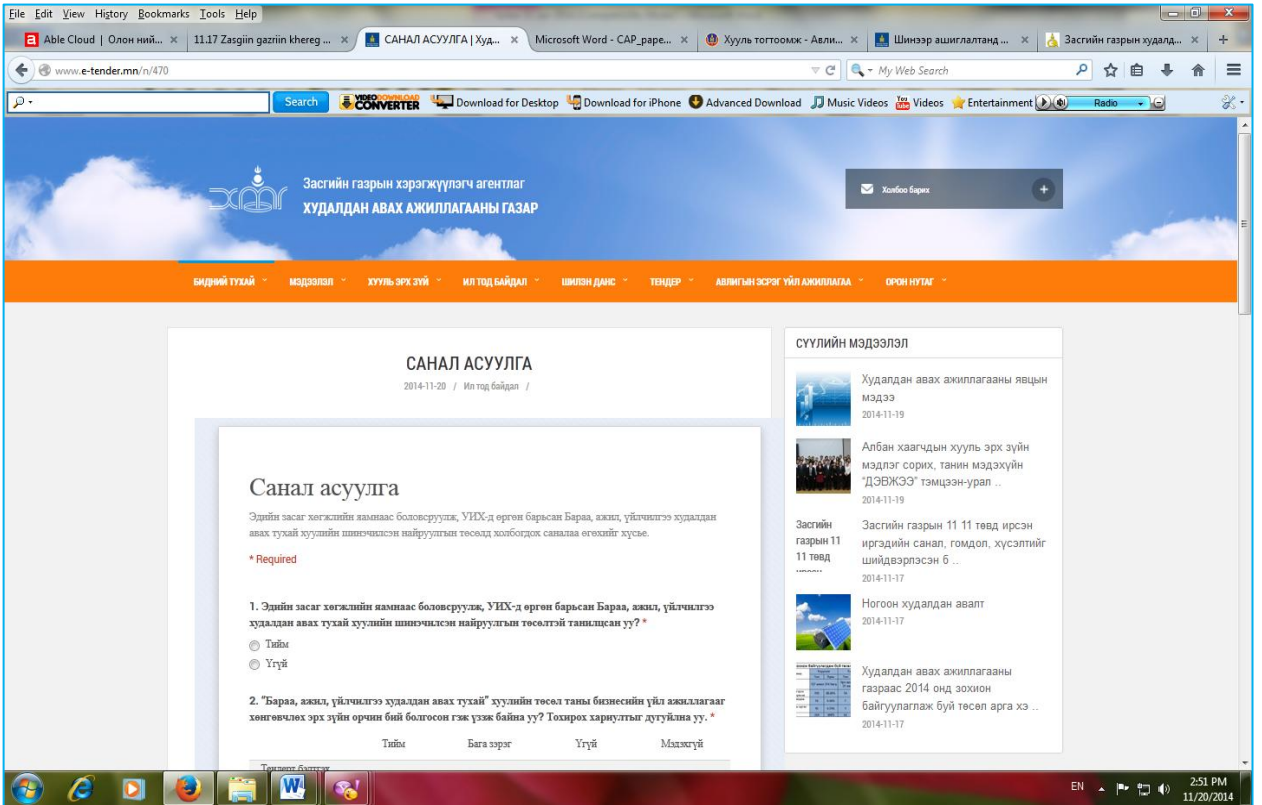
File Edit View History Bookmarks Tools Help

Able Cloud | Олон ний... × | 11.17 Zasgiin gazriin khereg ... × | САНАЛ АСУУЛГА | Худ... × | Microsoft Word - CAP_pape... × | Хууль тогтоомж - Авли... × | Шинээр ашиглалтанд ... × | Засгийн газрын худалд... × | +

www.e-tender.mn/n/470

My Web Search

Search | VIDEO DOWNLOAD CONVERTER | Download for Desktop | Download for iPhone | Advanced Download | Music Videos | Videos | Entertainment | Radio

Засгийн газрын хэрэгжүүлэгч агентлаг
ХУДАЛДАН АВАХ АЖИЛЛАГААНЫ ГАЗАР

Холбоо барих

БИДНИЙ ТУХАЙ | МЭДЭЭЛЭЛ | ХУУЛЬ ЭРХ ЗҮЙ | ИЛ ТОД БАЙДАЛ | ШИЛЭН ДАНС | ТЕНДЕР | АВЛИГЫН ЭСРЭГ ҮЙЛ АЖИЛЛАГАА | ОРОН НУТАГ

САНАЛ АСУУЛГА
2014-11-20 / Ил тод байдал /

Санал асуулга

Эдийн засаг хөгжлийн яамнаас боловсруулж, УИХ-д өргөн барьсан Бараа, ажил, үйлчилгээ худалдан авах тухай хуулийн шинэчилсэн найруулгын төсөлд холбогдох саналаа өгөхийг хүсье.

* Required

1. Эдийн засаг хөгжлийн яамнаас боловсруулж, УИХ-д өргөн барьсан Бараа, ажил, үйлчилгээ худалдан авах тухай хуулийн шинэчилсэн найруулгын төсөлтэй танилцсан уу? *

Тийм
Үгүй

2. "Бараа, ажил, үйлчилгээ худалдан авах тухай" хуулийн төсөл таны бизнесийн үйл ажиллагааг хөнгөвчлөх эрх зүйн орчин бий болгосон гэж үзэж байна уу? Тохирох хариултыг дугуйлна уу. *

| | Тийм | Бага зэрэг | Үгүй | Мэдэхгүй |
|---|---|---|---|---|
| Тендерт бэлтгэх | | | | |

СҮҮЛИЙН МЭДЭЭЛЭЛ

Худалдан авах ажиллагааны явцын мэдээ
2014-11-19

Албан хаагчдын хууль эрх зүйн мэдлэг сорих, танин мэдэхүйн "ДЭВЖЭЭ" тэмцээн-урал ..
2014-11-19

Засгийн газрын 11 11 төвд ирсэн
Засгийн газрын 11 11 төвд ирсэн иргэдийн санал, гомдол, хүсэлтийг шийдвэрлэсэн б ..
2014-11-17

Ногоон худалдан авалт
2014-11-17

Худалдан авах ажиллагааны газраас 2014 онд зохион байгуулагдаж буй төсөл арга хэ ..
2014-11-17

EN 2:51 PM 11/20/2014